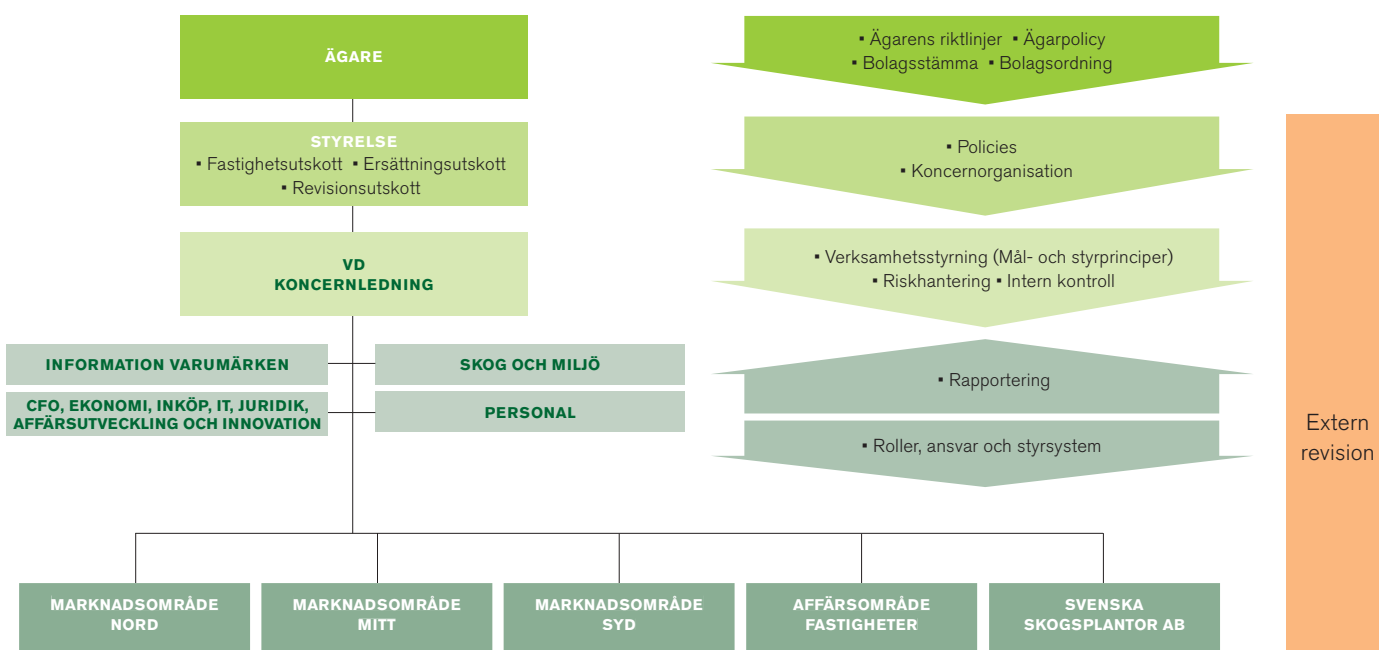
ÄGARE

STYRELSE
▪ Fastighetsutskott ▪ Ersättningsutskott
▪ Revisionsutskott

VD
KONCERNLEDNING

INFORMATION VARUMÄRKEN

SKOG OCH MILJÖ

CFO, EKONOMI, INKÖP, IT, JURIDIK, AFFÄRSUTVECKLING OCH INNOVATION

PERSONAL

▪ Ägarens riktlinjer ▪ Ägarpolicy
▪ Bolagsstämma ▪ Bolagsordning

▪ Policies
▪ Koncernorganisation

▪ Verksamhetsstyrning (Mål- och styrprinciper)
▪ Riskhantering ▪ Intern kontroll

▪ Rapportering

▪ Roller, ansvar och styrsystem

Extern revision

MARKNADSOMRÅDE NORD

MARKNADSOMRÅDE MITT

MARKNADSOMRÅDE SYD

AFFÄRSOMRÅDE FASTIGHETER

SVENSKA SKOGSPLANTOR AB